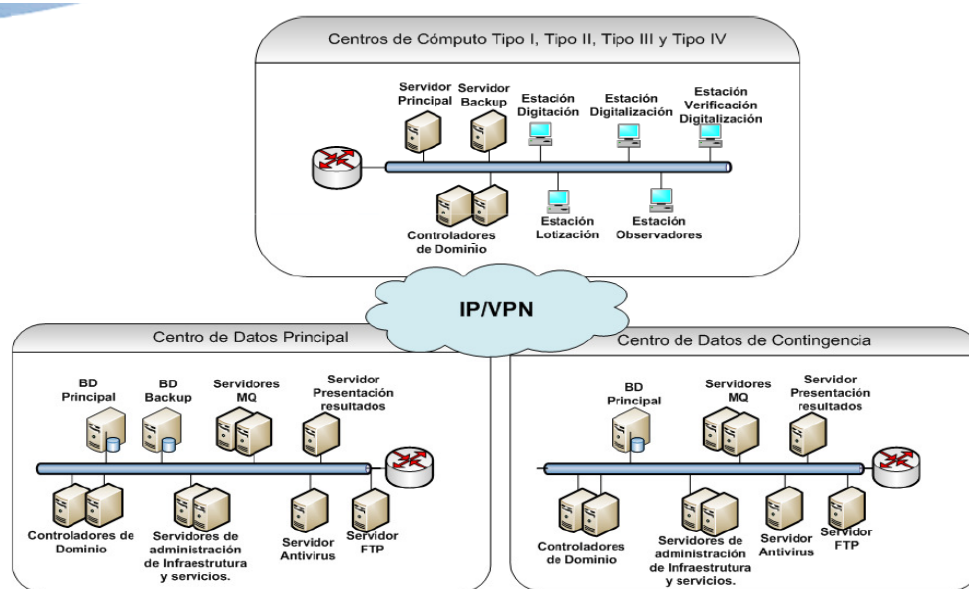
Centros de Cómputo Tipo I, Tipo II, Tipo III y Tipo IV

Servidor Principal
Servidor Backup
Estación Digitación
Estación Digitalización
Estación Verificación Digitalización
Controladores de Dominio
Estación Lotización
Estación Observadores

IP/VPN

Centro de Datos Principal

BD Principal
BD Backup
Servidores MQ
Servidor Presentación resultados
Controladores de Dominio
Servidores de administración de Infraestrutura y servicios.
Servidor Antivirus
Servidor FTP

Centro de Datos de Contingencia

BD Principal
Servidores MQ
Servidor Presentación resultados
Controladores de Dominio
Servidores de administración de Infraestrutura y servicios.
Servidor Antivirus
Servidor FTP